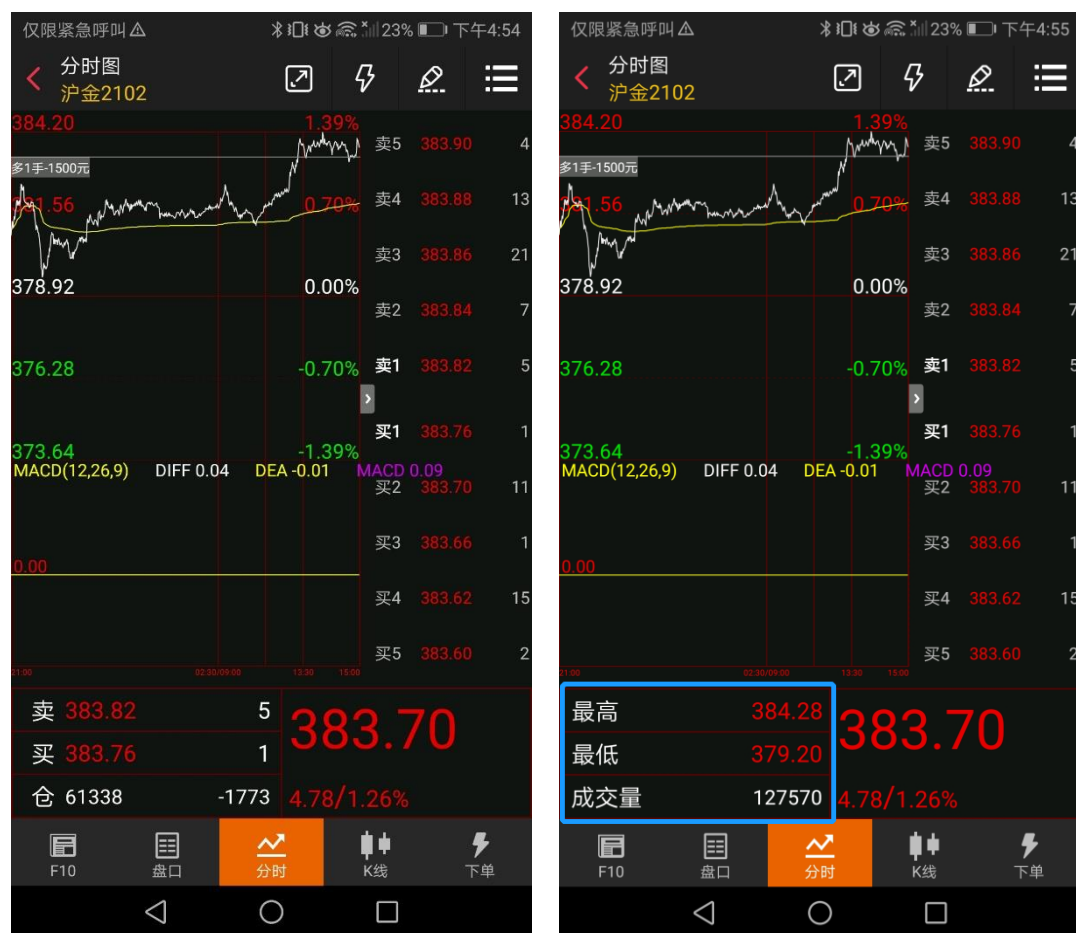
仅限紧急呼叫
23% 下午4:54

分时图
沪金2102

384.20 1.39%
多1手-1500元
381.56 0.70%
378.92 0.00%
376.28 -0.70%
373.64 -1.39%
MACD(12,26,9) DIFF 0.04 DEA -0.01 MACD 0.09
0.00
21:00 02:30/09:00 13:30 15:00

| | | |
|---|---|---|
| 卖5 | 383.90 | 4 |
| 卖4 | 383.88 | 13 |
| 卖3 | 383.86 | 21 |
| 卖2 | 383.84 | 7 |
| 卖1 | 383.82 | 5 |
| 买1 | 383.76 | 1 |
| 买2 | 383.70 | 11 |
| 买3 | 383.66 | 1 |
| 买4 | 383.62 | 15 |
| 买5 | 383.60 | 2 |

卖 383.82 5
买 383.76 1
仓 61338 -1773

383.70
4.78/1.26%

F10 盘口 分时 K线 下单

仅限紧急呼叫
23% 下午4:55

分时图
沪金2102

384.20 1.39%
多1手-1500元
381.56 0.70%
378.92 0.00%
376.28 -0.70%
373.64 -1.39%
MACD(12,26,9) DIFF 0.04 DEA -0.01 MACD 0.09
0.00
21:00 02:30/09:00 13:30 15:00

| | | |
|---|---|---|
| 卖5 | 383.90 | 4 |
| 卖4 | 383.88 | 13 |
| 卖3 | 383.86 | 21 |
| 卖2 | 383.84 | 7 |
| 卖1 | 383.82 | 5 |
| 买1 | 383.76 | 1 |
| 买2 | 383.70 | 11 |
| 买3 | 383.66 | 1 |
| 买4 | 383.62 | 15 |
| 买5 | 383.60 | 2 |

最高 384.28
最低 379.20
成交量 127570

383.70
4.78/1.26%

F10 盘口 分时 K线 下单